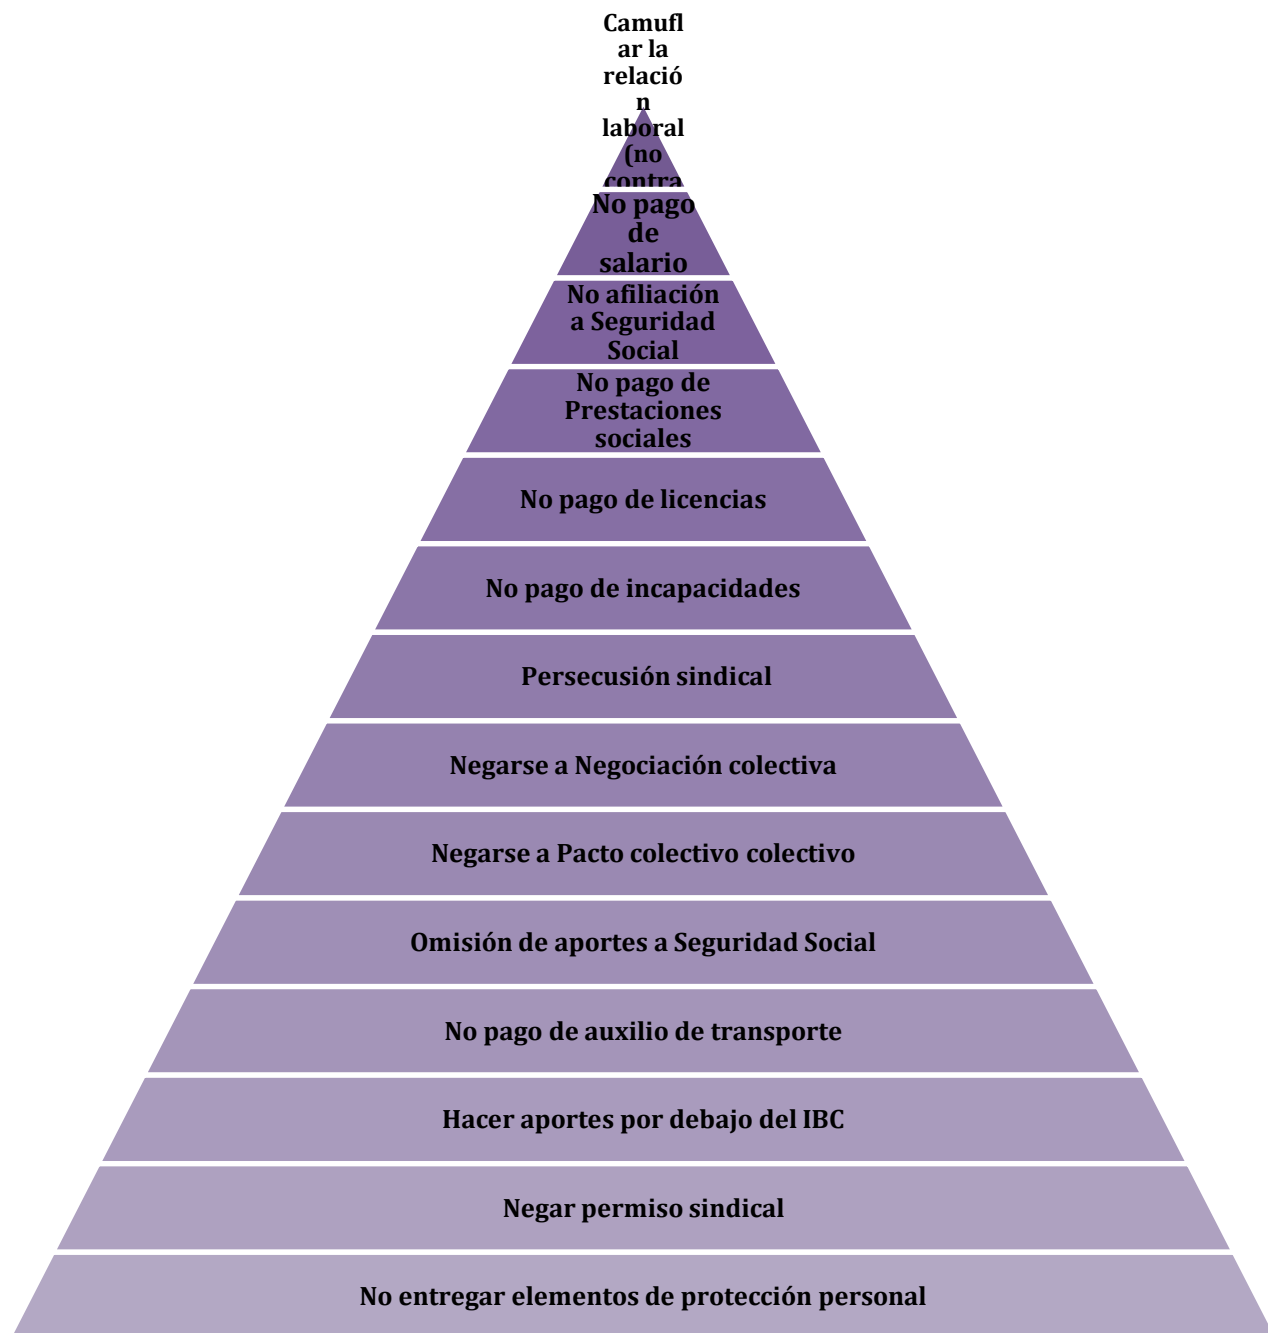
Camuflar la relación laboral (no contra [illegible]

No pago de salario

No afiliación a Seguridad Social

No pago de Prestaciones sociales

No pago de licencias

No pago de incapacidades

Persecusión sindical

Negarse a Negociación colectiva

Negarse a Pacto colectivo colectivo

Omisión de aportes a Seguridad Social

No pago de auxilio de transporte

Hacer aportes por debajo del IBC

Negar permiso sindical

No entregar elementos de protección personal